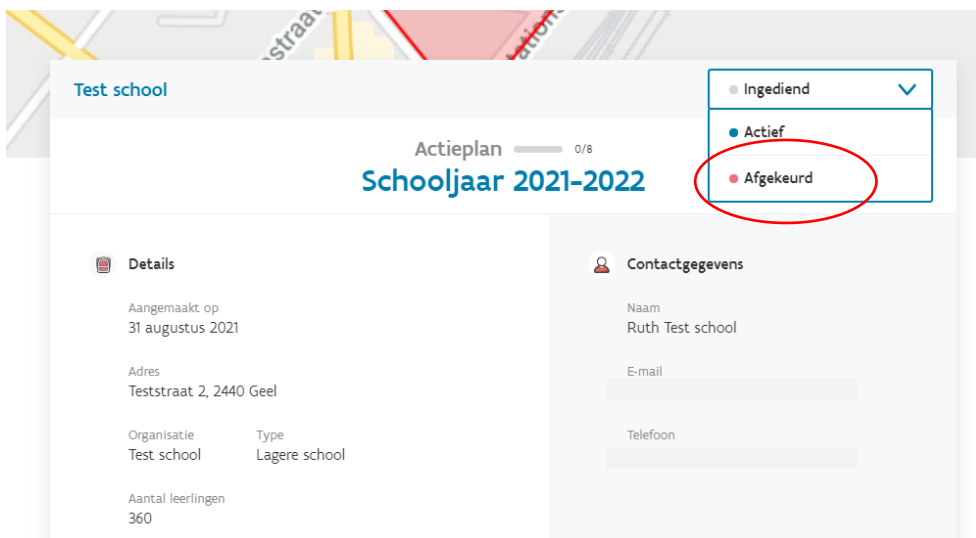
Teststraat

Test school

Ingediend

Actief

Afgekeurd

Actieplan 0/8

Schooljaar 2021-2022

Details

Aangemaakt op
31 augustus 2021

Adres
Teststraat 2, 2440 Geel

Organisatie
Test school

Type
Lagere school

Aantal leerlingen
360

Contactgegevens

Naam
Ruth Test school

E-mail

Telefoon